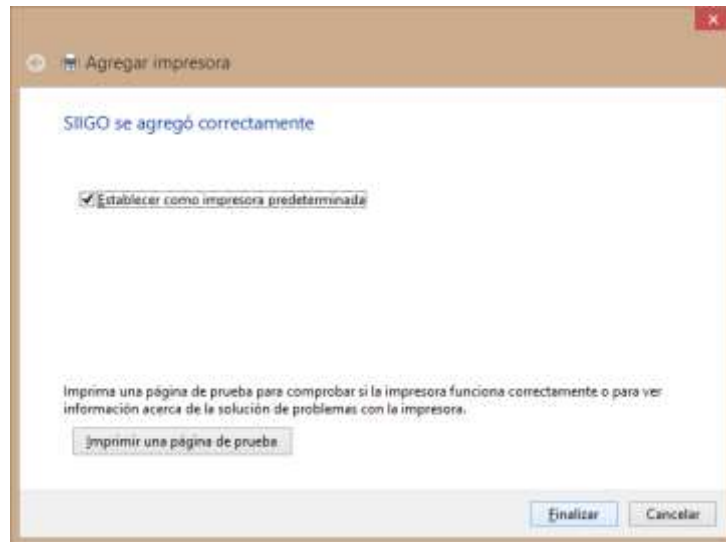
Agregar impresora

SIIGO se agregó correctamente

Establecer como impresora predeterminada

Imprima una página de prueba para comprobar si la impresora funciona correctamente o para ver información acerca de la solución de problemas con la impresora.

Imprimir una página de prueba

Finalizar

Cancelar